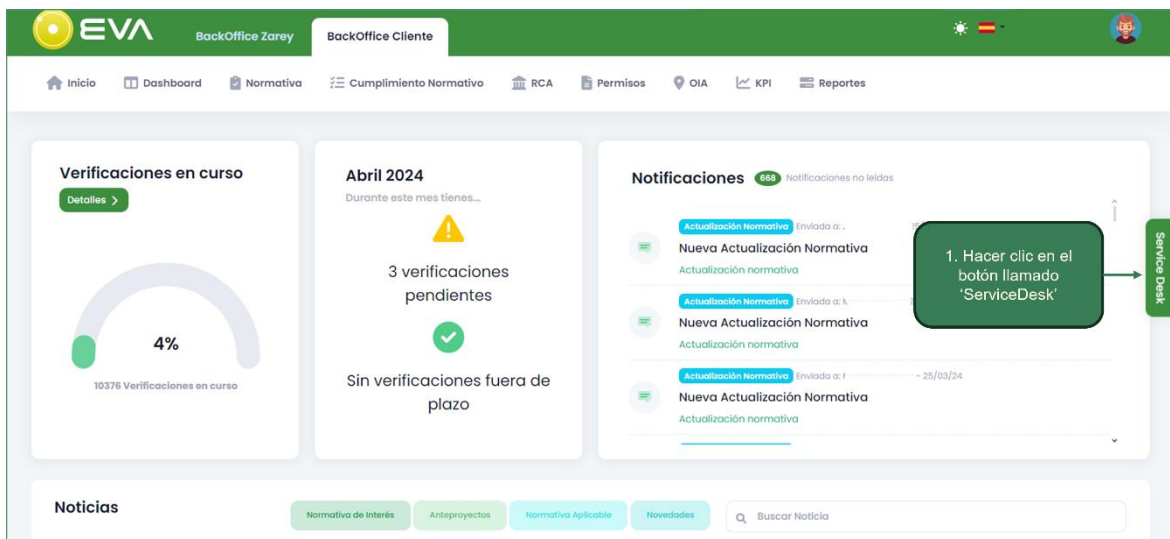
EVA
BackOffice Zarey
BackOffice Cliente

Inicio
Dashboard
Normativa
Cumplimiento Normativo
RCA
Permisos
OIA
KPI
Reportes

Verificaciones en curso
Detalles >
4%
10376 Verificaciones en curso

Abril 2024
Durante este mes tienes...
3 verificaciones pendientes
Sin verificaciones fuera de plazo

Notificaciones 668 Notificaciones no leídas
Actualización Normativa Enviada a: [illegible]
Nueva Actualización Normativa
Actualización normativa
Actualización Normativa Enviada a: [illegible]
Nueva Actualización Normativa
Actualización normativa
Actualización Normativa Enviada a: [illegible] - 25/03/24
Nueva Actualización Normativa
Actualización normativa

1. Hacer clic en el botón llamado 'ServiceDesk'

Service Desk

Noticias
Normativa de Interés
Anteproyectos
Normativa Aplicable
Novedades
Buscar Noticia